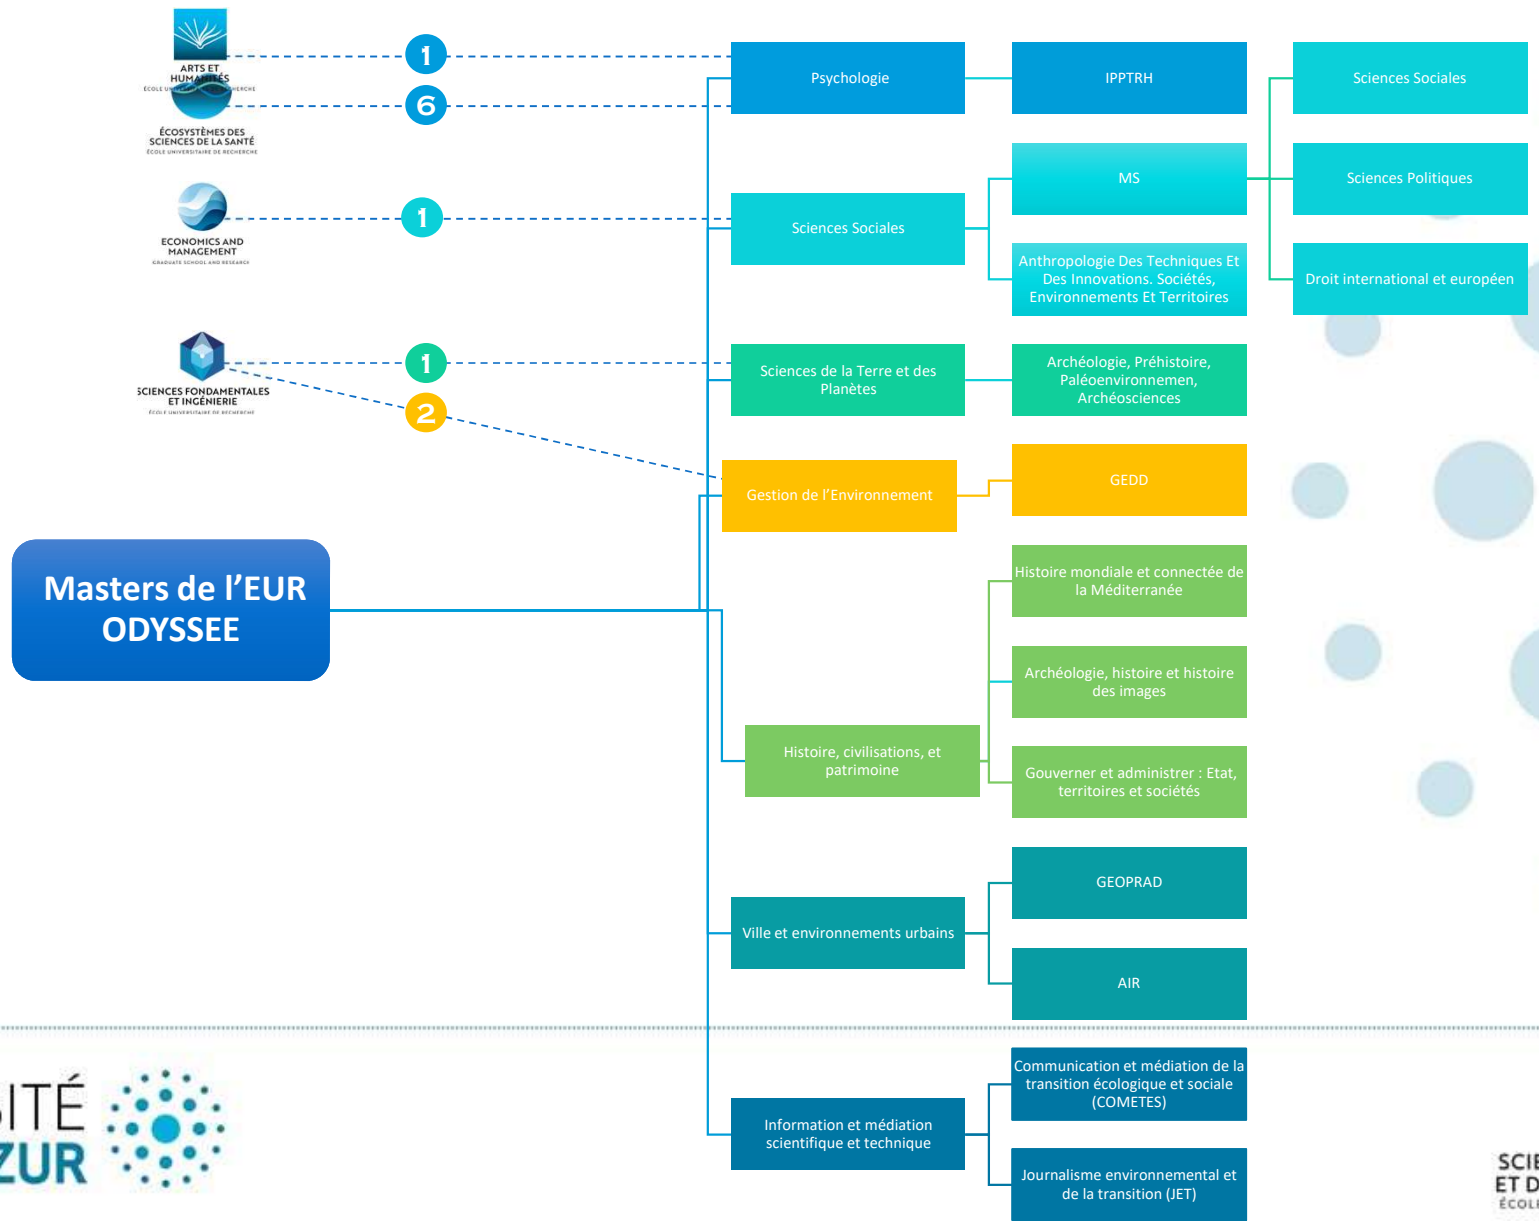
ARTS ET HUMANITÉS
ÉCOLE UNI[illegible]HERCHE

ÉCOSYSTÈMES DES SCIENCES DE LA SANTÉ
ÉCOLE UNIVERSITAIRE DE RECHERCHE

ECONOMICS AND MANAGEMENT
GRADUATE SCHOOL AND RESEARCH

SCIENCES FONDAMENTALES ET INGÉNIERIE
ÉCOLE UNIVERSITAIRE DE RECHERCHE

1
6
1
1
2

Masters de l'EUR ODYSSEE

Psychologie
IPPTRH
Sciences Sociales
Sciences Politiques
Droit international et européen

Sciences Sociales
MS
Anthropologie Des Techniques Et Des Innovations. Sociétés, Environnements Et Territoires

Sciences de la Terre et des Planètes
Archéologie, Préhistoire, Paléoenvironnemen, Archéosciences

Gestion de l'Environnement
GEDD

Histoire, civilisations, et patrimoine
Histoire mondiale et connectée de la Méditerranée
Archéologie, histoire et histoire des images
Gouverner et administrer : Etat, territoires et sociétés

Ville et environnements urbains
GEOPRAD
AIR

Information et médiation scientifique et technique
Communication et médiation de la transition écologique et sociale (COMETES)
Journalisme environnemental et de la transition (JET)

SITÉ
ZUR

SCIE
ET D
ÉCOL